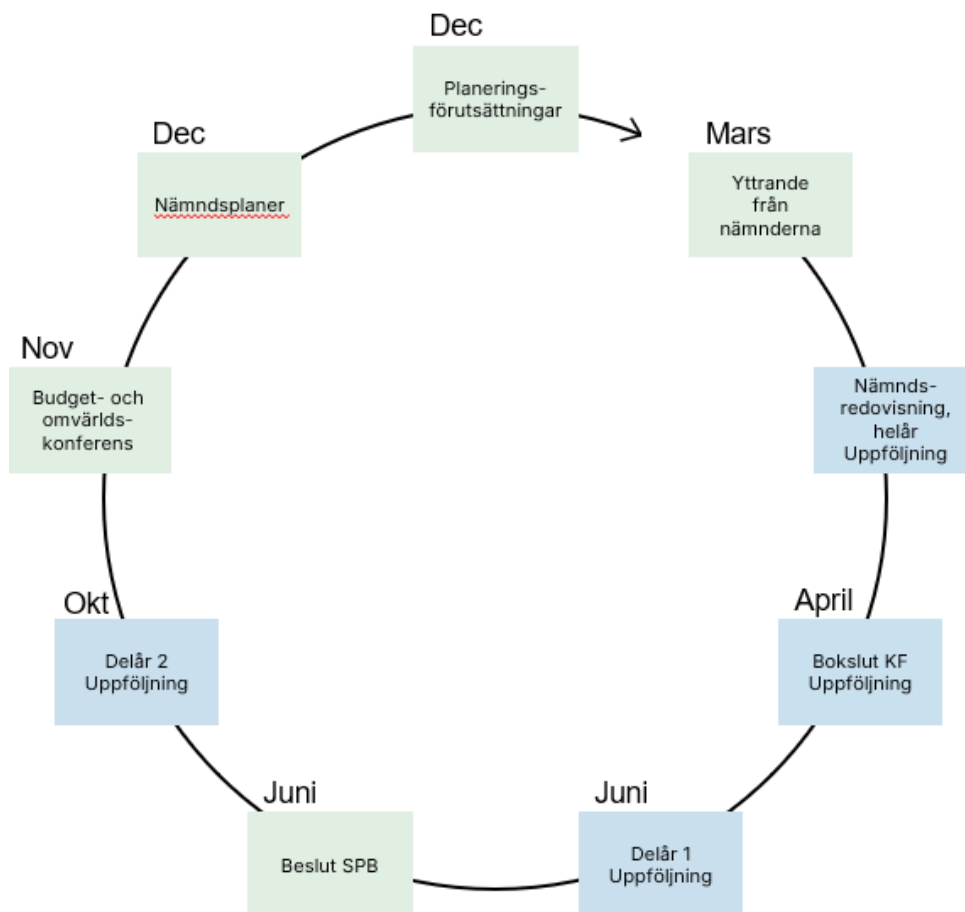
Dec

Planerings-förutsättningar

Mars

Yttrande från nämnderna

Nämnds-redovisning, helår Uppföljning

April

Bokslut KF Uppföljning

Juni

Delår 1 Uppföljning

Juni

Beslut SPB

Okt

Delår 2 Uppföljning

Nov

Budget- och omvärlds-konferens

Dec

Nämndsplaner